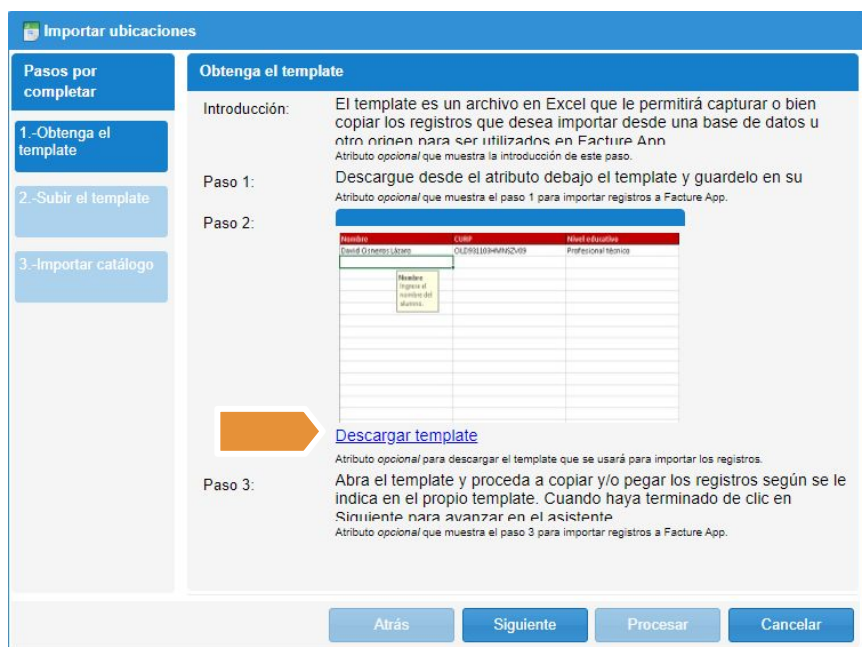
Importar ubicaciones

Pasos por completar

1.-Obtenga el template

2.-Subir el template

3.-Importar catálogo

Obtenga el template

Introducción: El template es un archivo en Excel que le permitirá capturar o bien copiar los registros que desea importar desde una base de datos u otro origen para ser utilizados en Facture App
Atributo *opcional* que muestra la introducción de este paso.

Paso 1: Descargue desde el atributo debajo el template y guardelo en su
Atributo *opcional* que muestra el paso 1 para importar registros a Facture App.

Paso 2:

| Nombre | CURP | Nivel educativo |
|---|---|---|
| David Osneros Lázaro | OLD931103HMNSZV09 | Profesional técnico |

Nombre
Ingrese el nombre del alumno.

Descargar template
Atributo *opcional* para descargar el template que se usará para importar los registros.

Paso 3: Abra el template y proceda a copiar y/o pegar los registros según se le indica en el propio template. Cuando haya terminado de clic en Siguiente para avanzar en el asistente
Atributo *opcional* que muestra el paso 3 para importar registros a Facture App.

Atrás Siguiente Procesar Cancelar